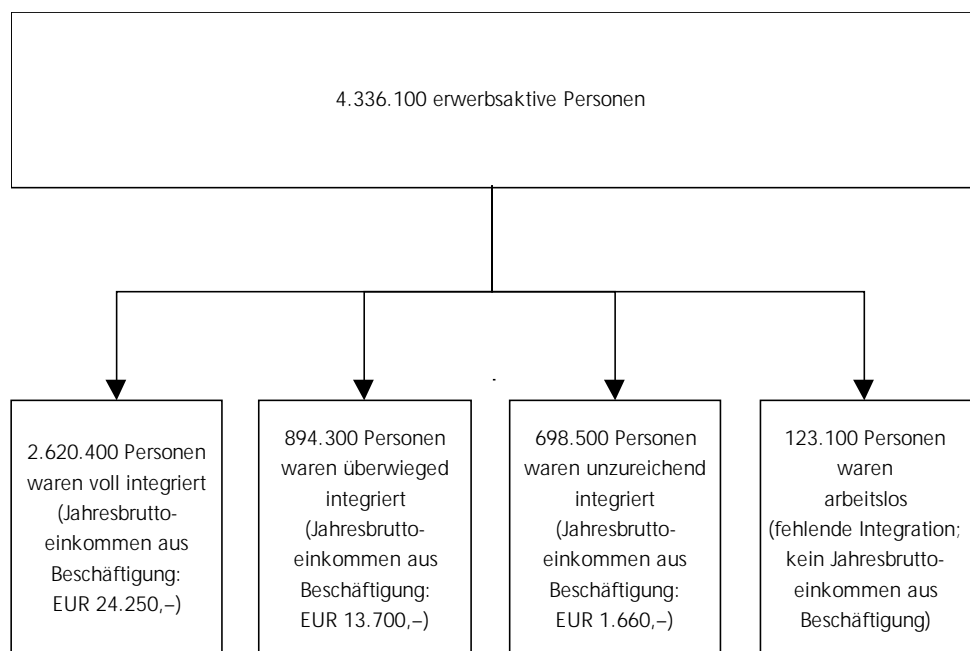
4.336.100 erwerbsaktive Personen

2.620.400 Personen waren voll integriert (Jahresbruttoeinkommen aus Beschäftigung: EUR 24.250,–)

894.300 Personen waren überwieged integriert (Jahresbruttoeinkommen aus Beschäftigung: EUR 13.700,–)

698.500 Personen waren unzureichend integriert (Jahresbruttoeinkommen aus Beschäftigung: EUR 1.660,–)

123.100 Personen waren arbeitslos (fehlende Integration; kein Jahresbruttoeinkommen aus Beschäftigung)